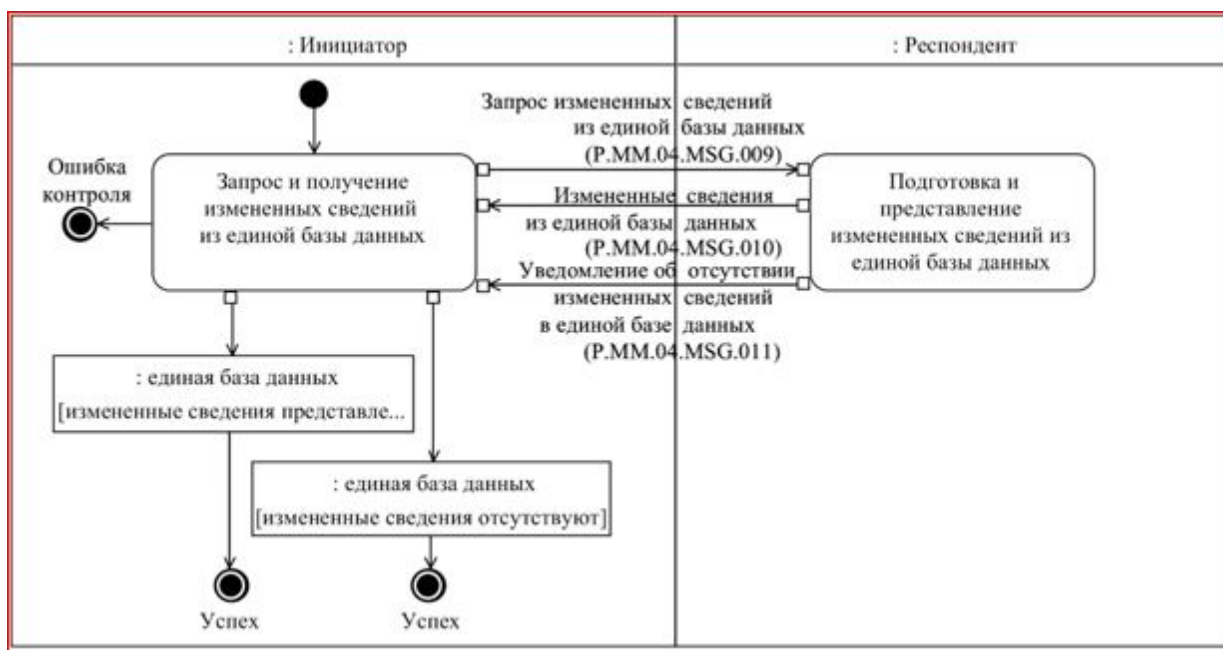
: Инициатор

: Респондент

Запрос измененных сведений из единой базы данных (P.MM.04.MSG.009)

Ошибка контроля

Запрос и получение измененных сведений из единой базы данных

Измененные сведения из единой базы данных (P.MM.04.MSG.010)

Подготовка и представление измененных сведений из единой базы данных

Уведомление об отсутствии измененных сведений в единой базе данных (P.MM.04.MSG.011)

: единая база данных
[измененные сведения представле...

: единая база данных
[измененные сведения отсутствуют]

Успех

Успех